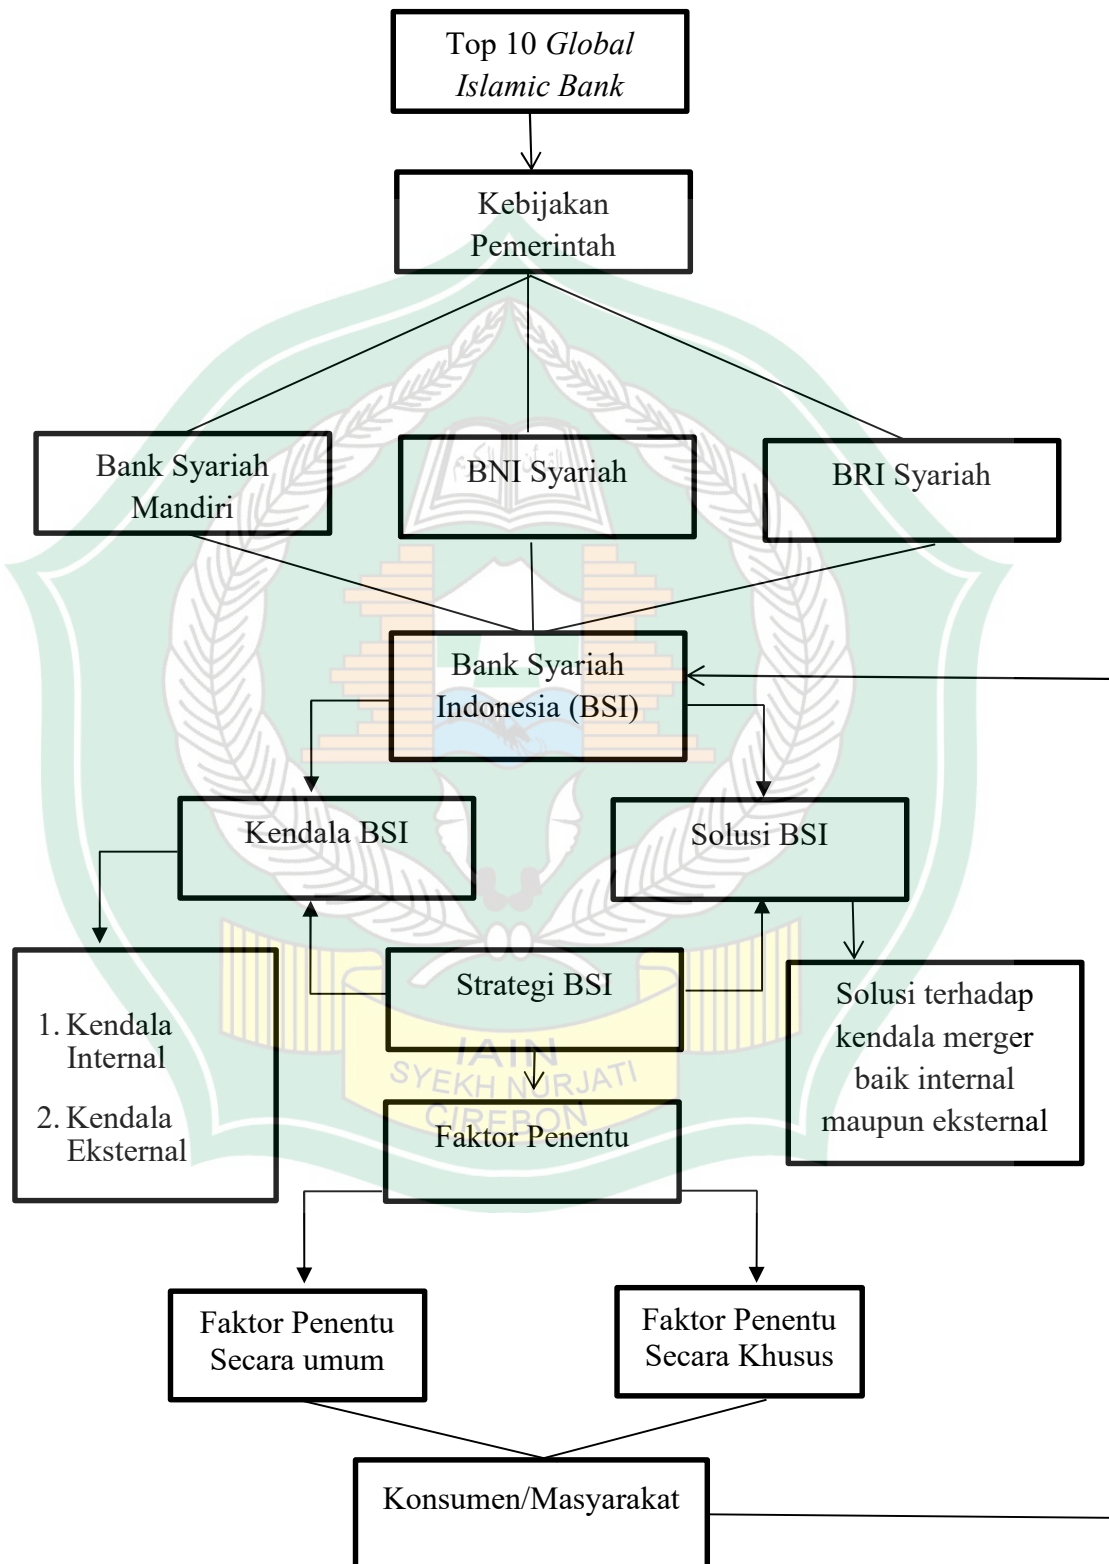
Top 10 *Global Islamic Bank*

Kebijakan Pemerintah

Bank Syariah Mandiri

BNI Syariah

BRI Syariah

Bank Syariah Indonesia (BSI)

Kendala BSI

Solusi BSI

1. Kendala Internal
2. Kendala Eksternal

Strategi BSI

Solusi terhadap kendala merger baik internal maupun eksternal

IAIN SYEKH NURJATI CIREBON

Faktor Penentu

Faktor Penentu Secara umum

Faktor Penentu Secara Khusus

Konsumen/Masyarakat